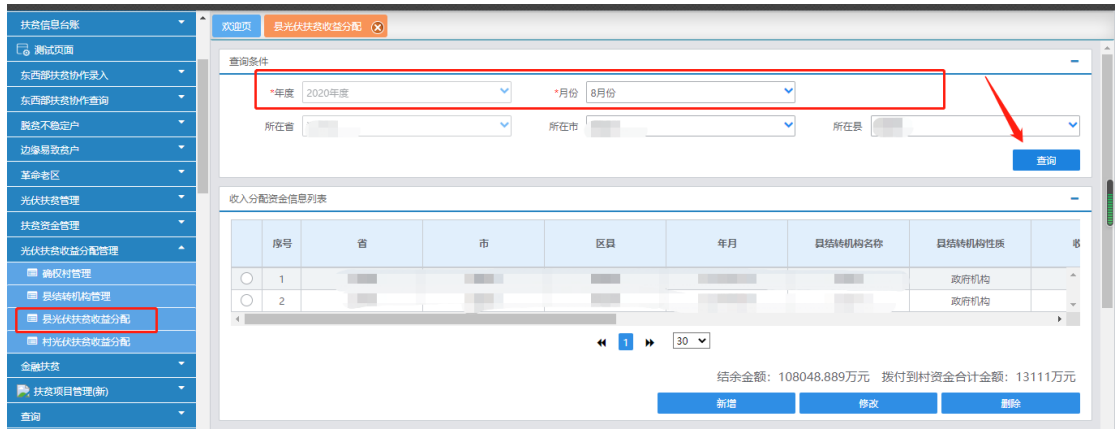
扶贫信息台账
测试页面
东西部扶贫协作录入
东西部扶贫协作查询
脱贫不稳定户
边缘易致贫户
革命老区
光伏扶贫管理
扶贫资金管理
光伏扶贫收益分配管理
确权村管理
县结转机构管理
县光伏扶贫收益分配
村光伏扶贫收益分配
金融扶贫
扶贫项目管理(新)
查询

欢迎页
县光伏扶贫收益分配

查询条件
*年度 2020年度
*月份 8月份
所在省
所在市
所在县
查询

收入分配资金信息列表

| | 序号 | 省 | 市 | 区县 | 年月 | 县结转机构名称 | 县结转机构性质 | 收 |
|---|---|---|---|---|---|---|---|---|
| | 1 | | | | | | 政府机构 | |
| | 2 | | | | | | 政府机构 | |

1
30

结余金额：108048.889万元 拨付到村资金合计金额：13111万元
新增
修改
删除